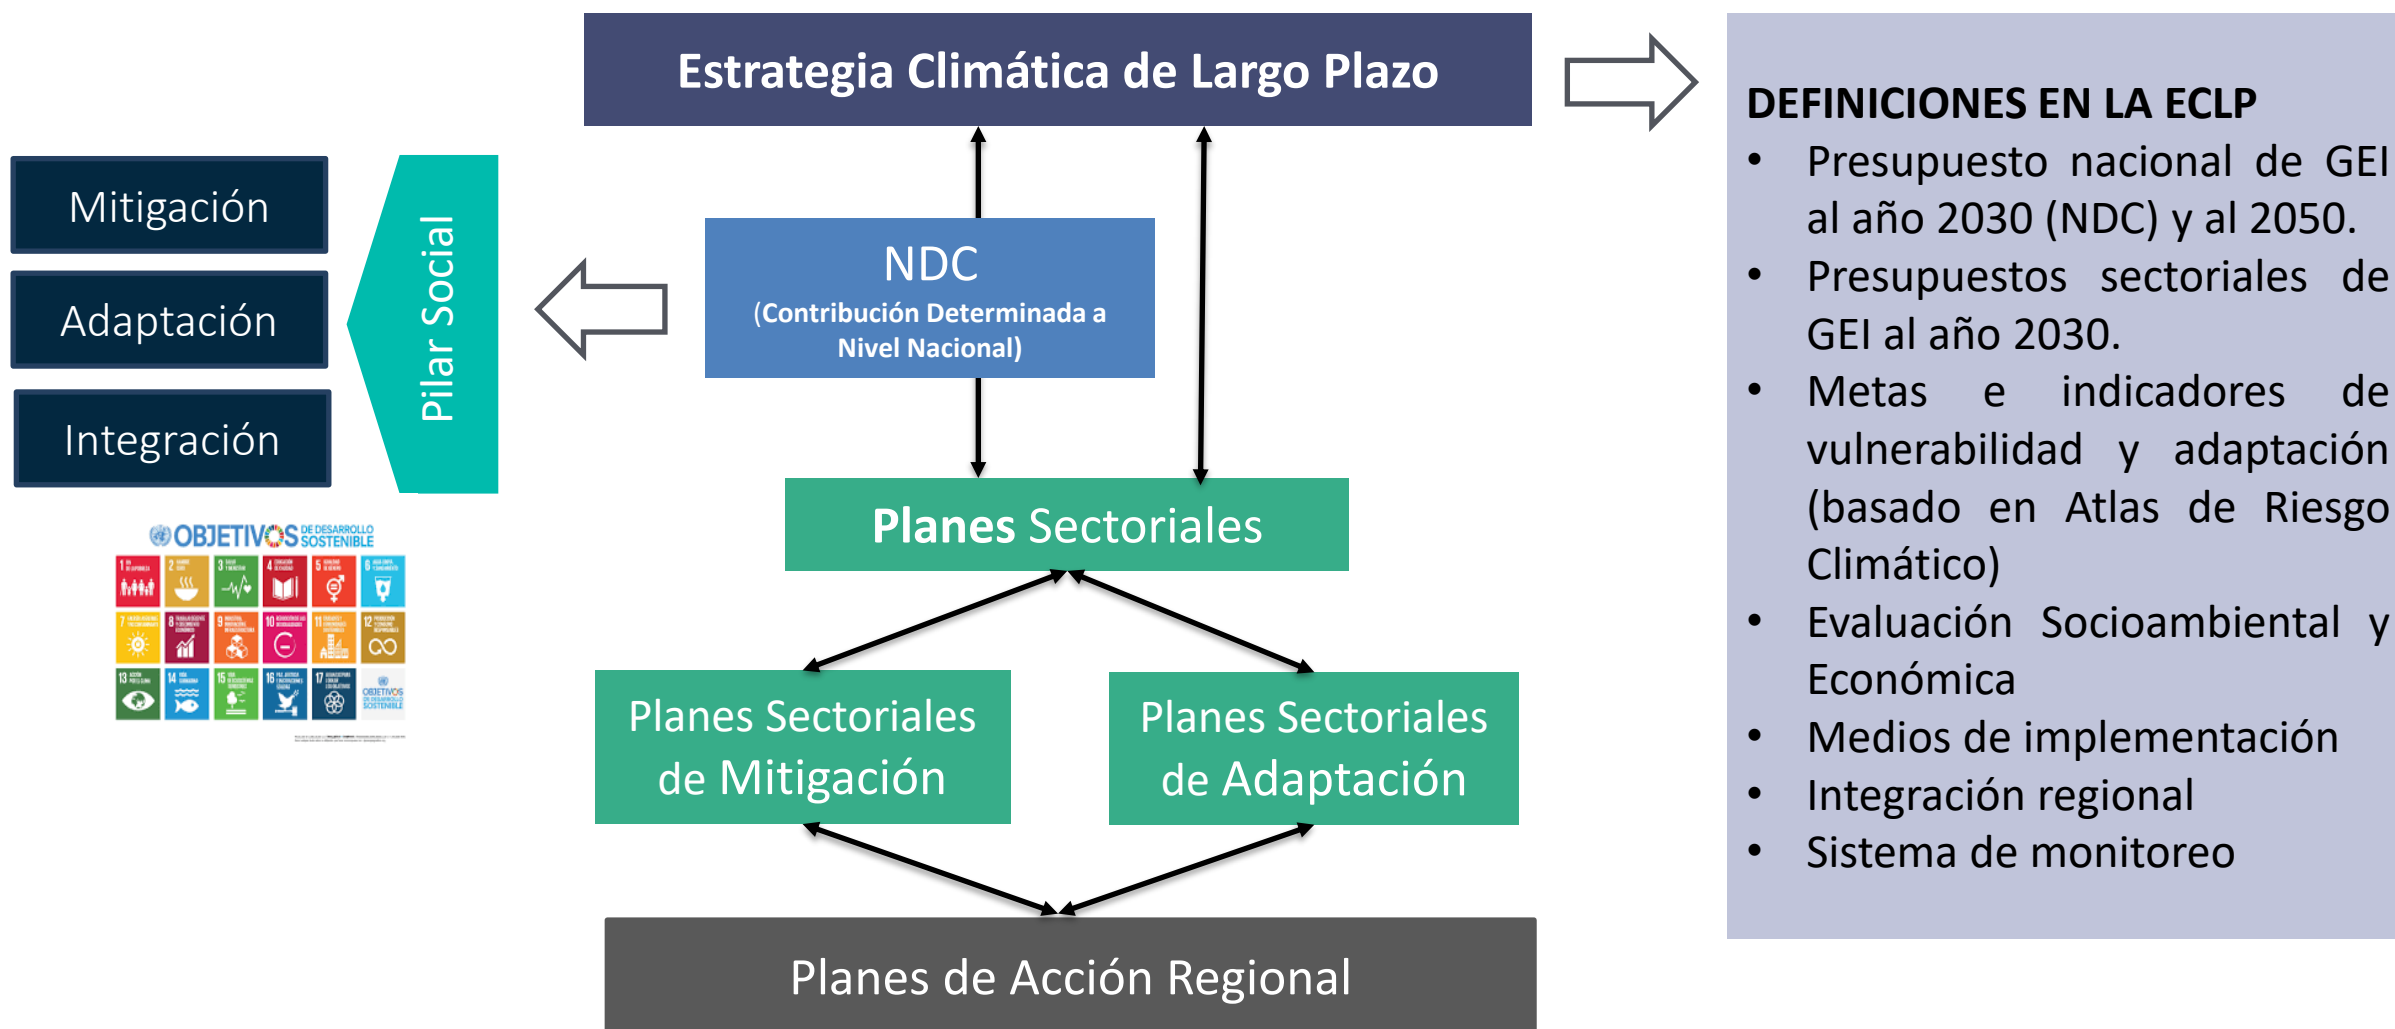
Estrategia Climática de Largo Plazo

Mitigación

Adaptación

Integración

Pilar Social

OBJETIVOS DE DESARROLLO SOSTENIBLE

NDC
(Contribución Determinada a Nivel Nacional)

Planes Sectoriales

Planes Sectoriales de Mitigación

Planes Sectoriales de Adaptación

Planes de Acción Regional

DEFINICIONES EN LA ECLP
- Presupuesto nacional de GEI al año 2030 (NDC) y al 2050.
- Presupuestos sectoriales de GEI al año 2030.
- Metas e indicadores de vulnerabilidad y adaptación (basado en Atlas de Riesgo Climático)
- Evaluación Socioambiental y Económica
- Medios de implementación
- Integración regional
- Sistema de monitoreo